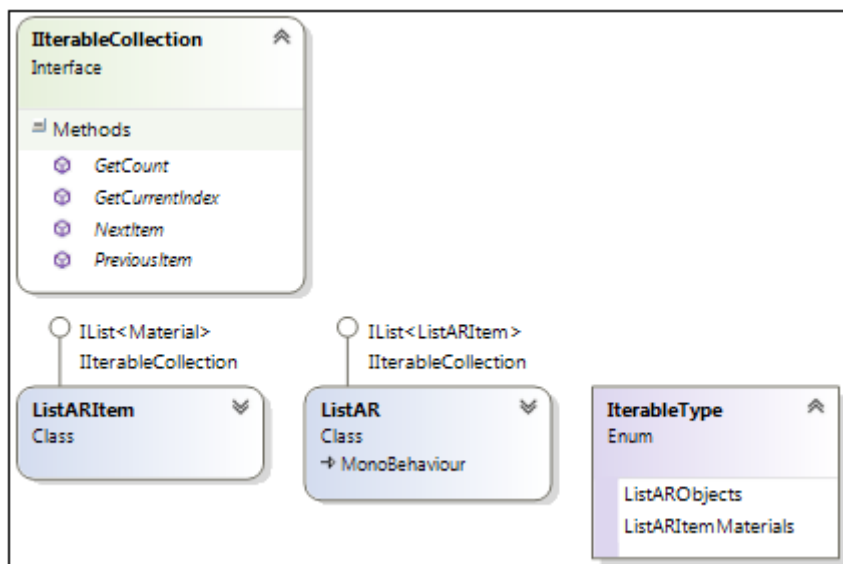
IIterableCollection
Interface

Methods
GetCount
GetCurrentIndex
NextItem
PreviousItem

IList<Material>
IIterableCollection

IList<ListARItem>
IIterableCollection

ListARItem
Class

ListAR
Class
→ MonoBehaviour

IterableType
Enum

ListARObjects
ListARItemMaterials